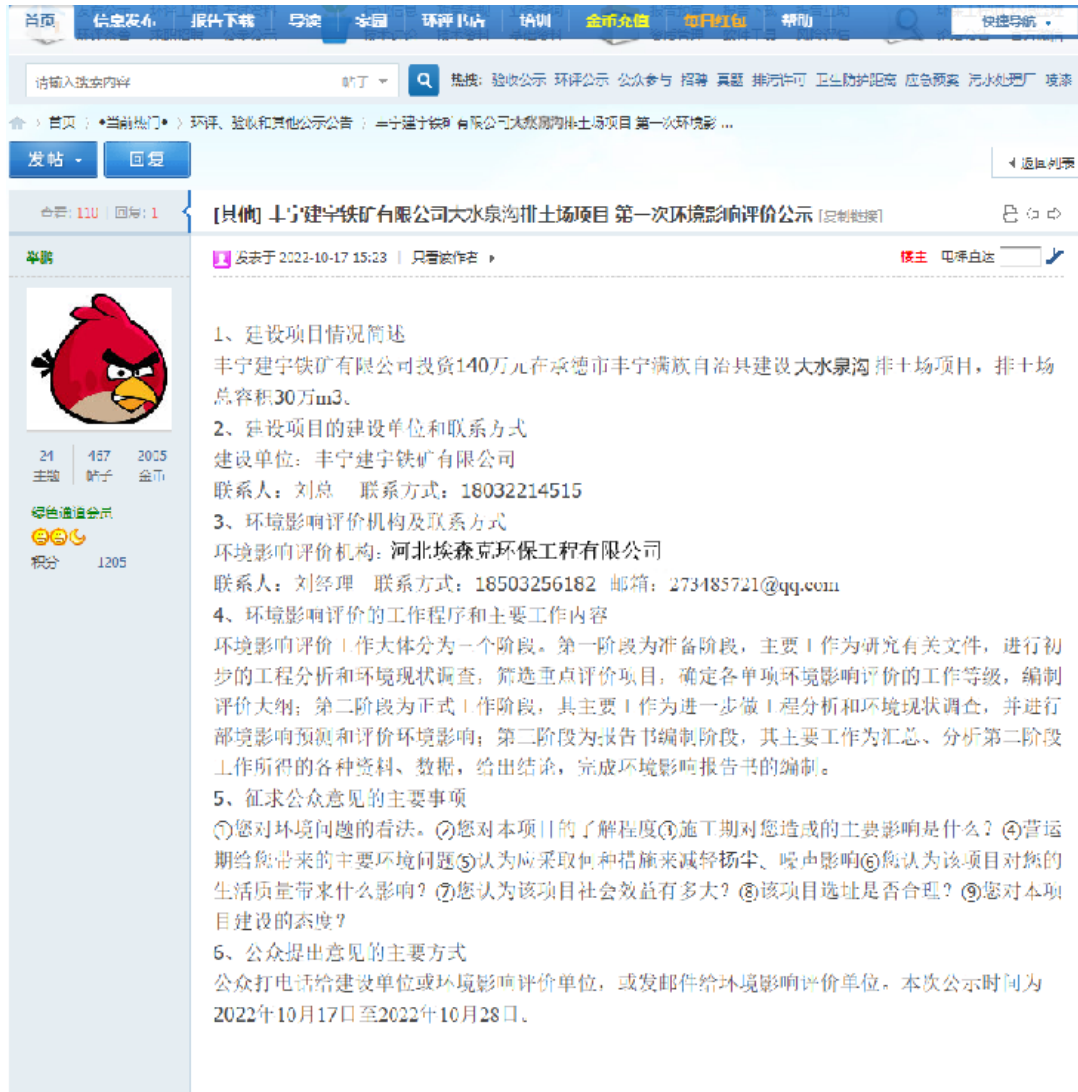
首页 | 信息发布 | 报告下载 | 导读 | 家园 | 环评书店 | 培训 | 金币充值 | 每日红包 | 帮助 | 快捷导航

请输入搜索内容 帖子 热搜: 验收公示 环评公示 公众参与 招聘 真题 排污许可 卫生防护距离 应急预案 污水处理厂 噪声

首页 › •当前热门• › 环评、验收和其他公示公告 › 丰宁建宇铁矿有限公司大水泉沟排土场项目 第一次环境影 ...

发帖 回复 返回列表

查看: 110 | 回复: 1

[其他] 丰宁建宇铁矿有限公司大水泉沟排土场项目 第一次环境影响评价公示 [复制链接]

举鹏

发表于 2022-10-17 15:23 | 只看该作者

楼主 电梯直达

24 主题 457 帖子 2005 金币

绿色通道会员

积分 1205

1、建设项目情况简述
丰宁建宇铁矿有限公司投资140万元在承德市丰宁满族自治县建设大水泉沟排土场项目，排土场总容积30万m3。
2、建设项目的建设单位和联系方式
建设单位：丰宁建宇铁矿有限公司
联系人：刘总 联系方式：18032214515
3、环境影响评价机构及联系方式
环境影响评价机构：河北埃森克环保工程有限公司
联系人：刘经理 联系方式：18503256182 邮箱：273485721@qq.com
4、环境影响评价的工作程序和主要工作内容
环境影响评价工作大体分为三个阶段。第一阶段为准备阶段，主要工作为研究有关文件，进行初步的工程分析和环境现状调查，筛选重点评价项目，确定各单项环境影响评价的工作等级，编制评价大纲；第二阶段为正式工作阶段，其主要工作为进一步做工程分析和环境现状调查，并进行环境影响预测和评价环境影响；第三阶段为报告书编制阶段，其主要工作为汇总、分析第二阶段工作所得的各种资料、数据，给出结论，完成环境影响报告书的编制。
5、征求公众意见的主要事项
①您对环境问题的看法。②您对本项目的了解程度③施工期对您造成的主要影响是什么？④营运期给您带来的主要环境问题⑤认为应采取何种措施来减轻扬尘、噪声影响⑥您认为该项目对您的生活质量带来什么影响？⑦您认为该项目社会效益有多大？⑧该项目选址是否合理？⑨您对本项目建设的态度？
6、公众提出意见的主要方式
公众打电话给建设单位或环境影响评价单位，或发邮件给环境影响评价单位，本次公示时间为2022年10月17日至2022年10月28日。